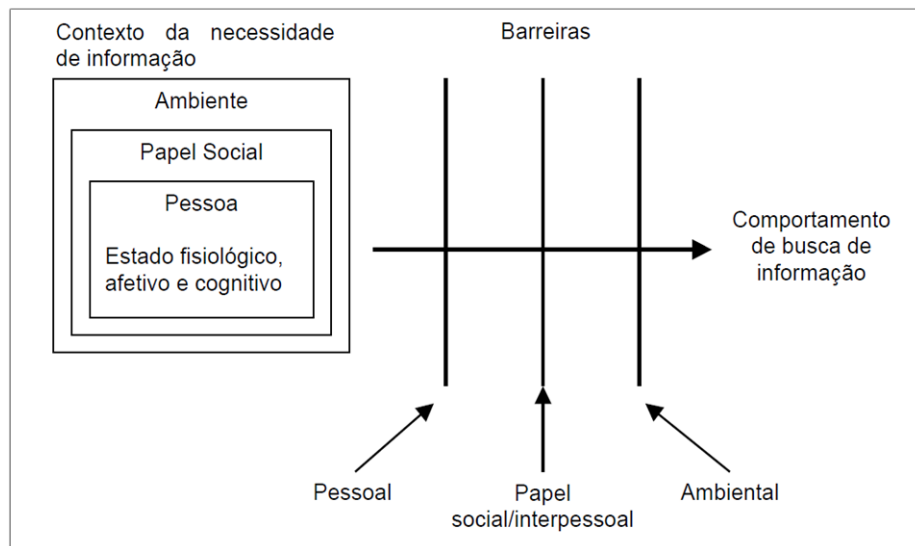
Contexto da necessidade de informação

Barreiras

Ambiente

Papel Social

Pessoa

Estado fisiológico, afetivo e cognitivo

Comportamento de busca de informação

Pessoal

Papel social/interpessoal

Ambiental